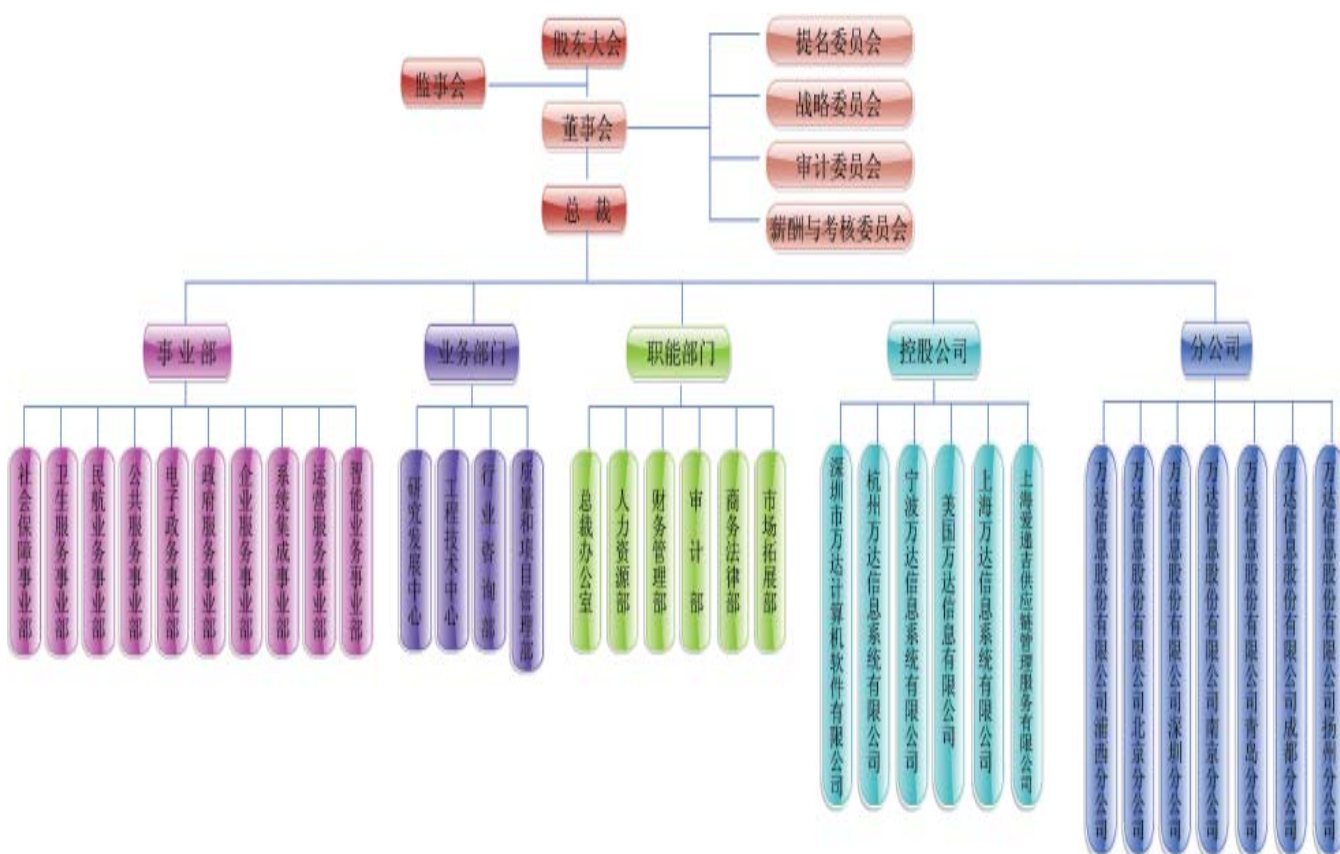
股东大会
监事会
董事会
提名委员会
战略委员会
审计委员会
薪酬与考核委员会
总 裁

事业部
社会保障事业部
卫生服务事业部
民航业务事业部
公共服务事业部
电子政务事业部
政府服务事业部
企业服务事业部
系统集成事业部
运营服务事业部
智能业务事业部

业务部门
研究发展中心
工程技术中心
行业咨询部
质量和项目管理部

职能部门
总裁办公室
人力资源部
财务管理部
审计部
商务法律部
市场拓展部

控股公司
深圳市万达计算机软件有限公司
杭州万达信息系统有限公司
宁波万达信息系统有限公司
美国万达信息有限公司
上海万达信息系统有限公司
上海安迪吉供应链管理服务有限公司

分公司
万达信息股份有限公司浦西分公司
万达信息股份有限公司北京分公司
万达信息股份有限公司深圳分公司
万达信息股份有限公司南京分公司
万达信息股份有限公司青岛分公司
万达信息股份有限公司成都分公司
万达信息股份有限公司扬州分公司